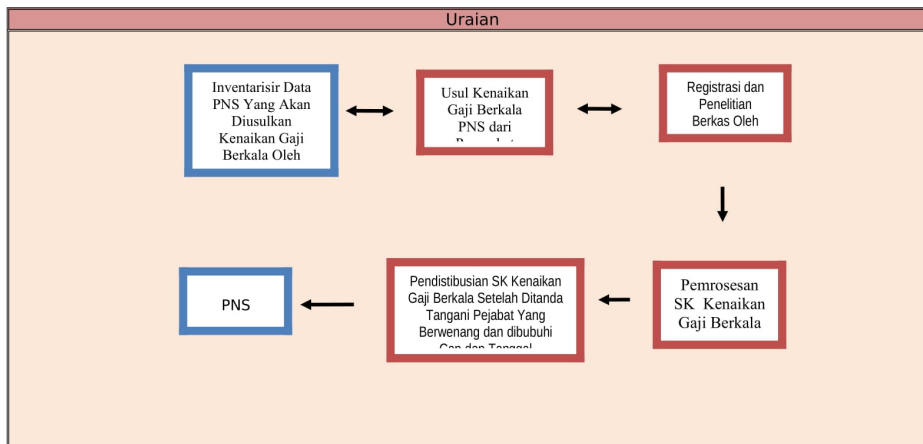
Uraian

Inventarisir Data PNS Yang Akan Diusulkan Kenaikan Gaji Berkala Oleh

Usul Kenaikan Gaji Berkala PNS dari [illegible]

Registrasi dan Penelitian Berkas Oleh

Pemrosesan SK Kenaikan Gaji Berkala

Pendistibusian SK Kenaikan Gaji Berkala Setelah Ditanda Tangani Pejabat Yang Berwenang dan dibubuhi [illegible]

PNS